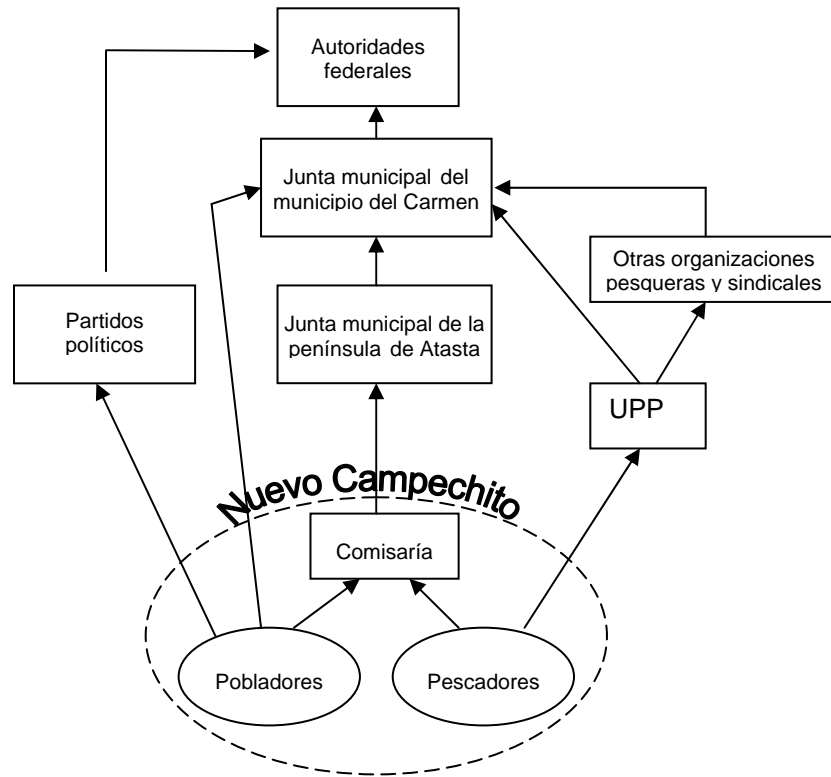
Autoridades federales

Junta municipal del municipio del Carmen

Otras organizaciones pesqueras y sindicales

Partidos políticos

Junta municipal de la península de Atasta

UPP

Nuevo Campechito

Comisaría

Pobladores

Pescadores